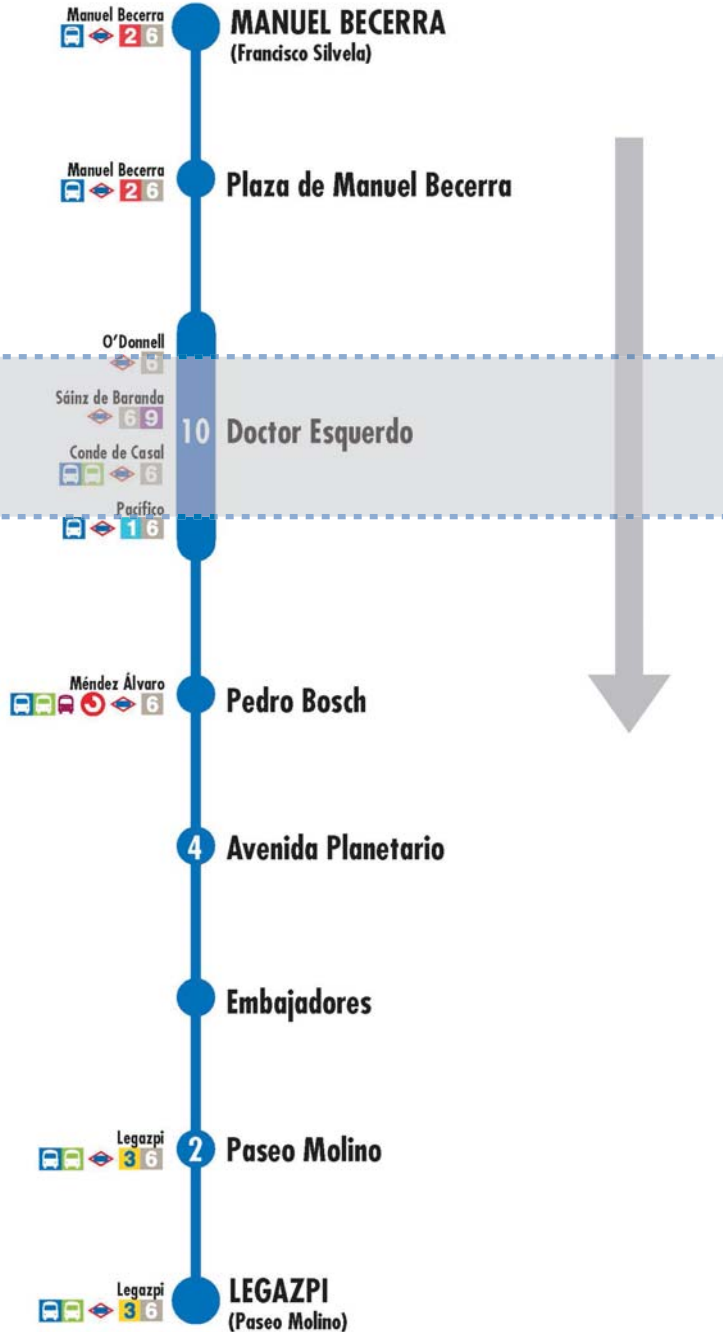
Manuel Becerra
2 6
MANUEL BECERRA
(Francisco Silvela)

Manuel Becerra
2 6
Plaza de Manuel Becerra

O'Donnell
6
Sáinz de Baranda
6 9
Conde de Casal
6
Pacífico
1 6
10 Doctor Esquerdo

Méndez Álvaro
6
Pedro Bosch

4 Avenida Planetario

Embajadores

Legazpi
3 6
2 Paseo Molino

Legazpi
3 6
LEGAZPI
(Paseo Molino)